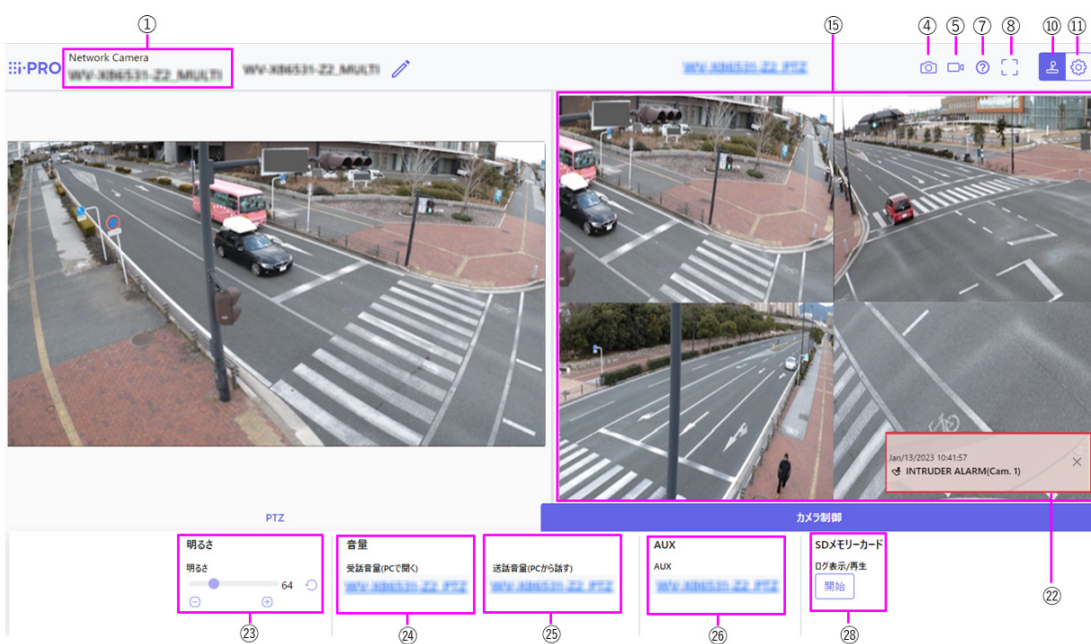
①
⑮
④ ⑤ ⑦ ⑧ ⑩ ⑪

i-PRO
Network Camera
WV-X86531-Z2_MULTI
WV-X86531-Z2_MULTI
WV-X86531-Z2_PTZ

Jan/13/2023 10:41:57
INTRUDER ALARM(Cam. 1)

PTZ
カメラ制御

明るさ
明るさ
64

音量
受話音量(PCで聞く)
WV-X86531-Z2_PTZ

送話音量(PCから話す)
WV-X86531-Z2_PTZ

AUX
AUX
WV-X86531-Z2_PTZ

SDメモリーカード
ログ表示/再生
開始

㉒
㉓ ㉔ ㉕ ㉖ ㉘